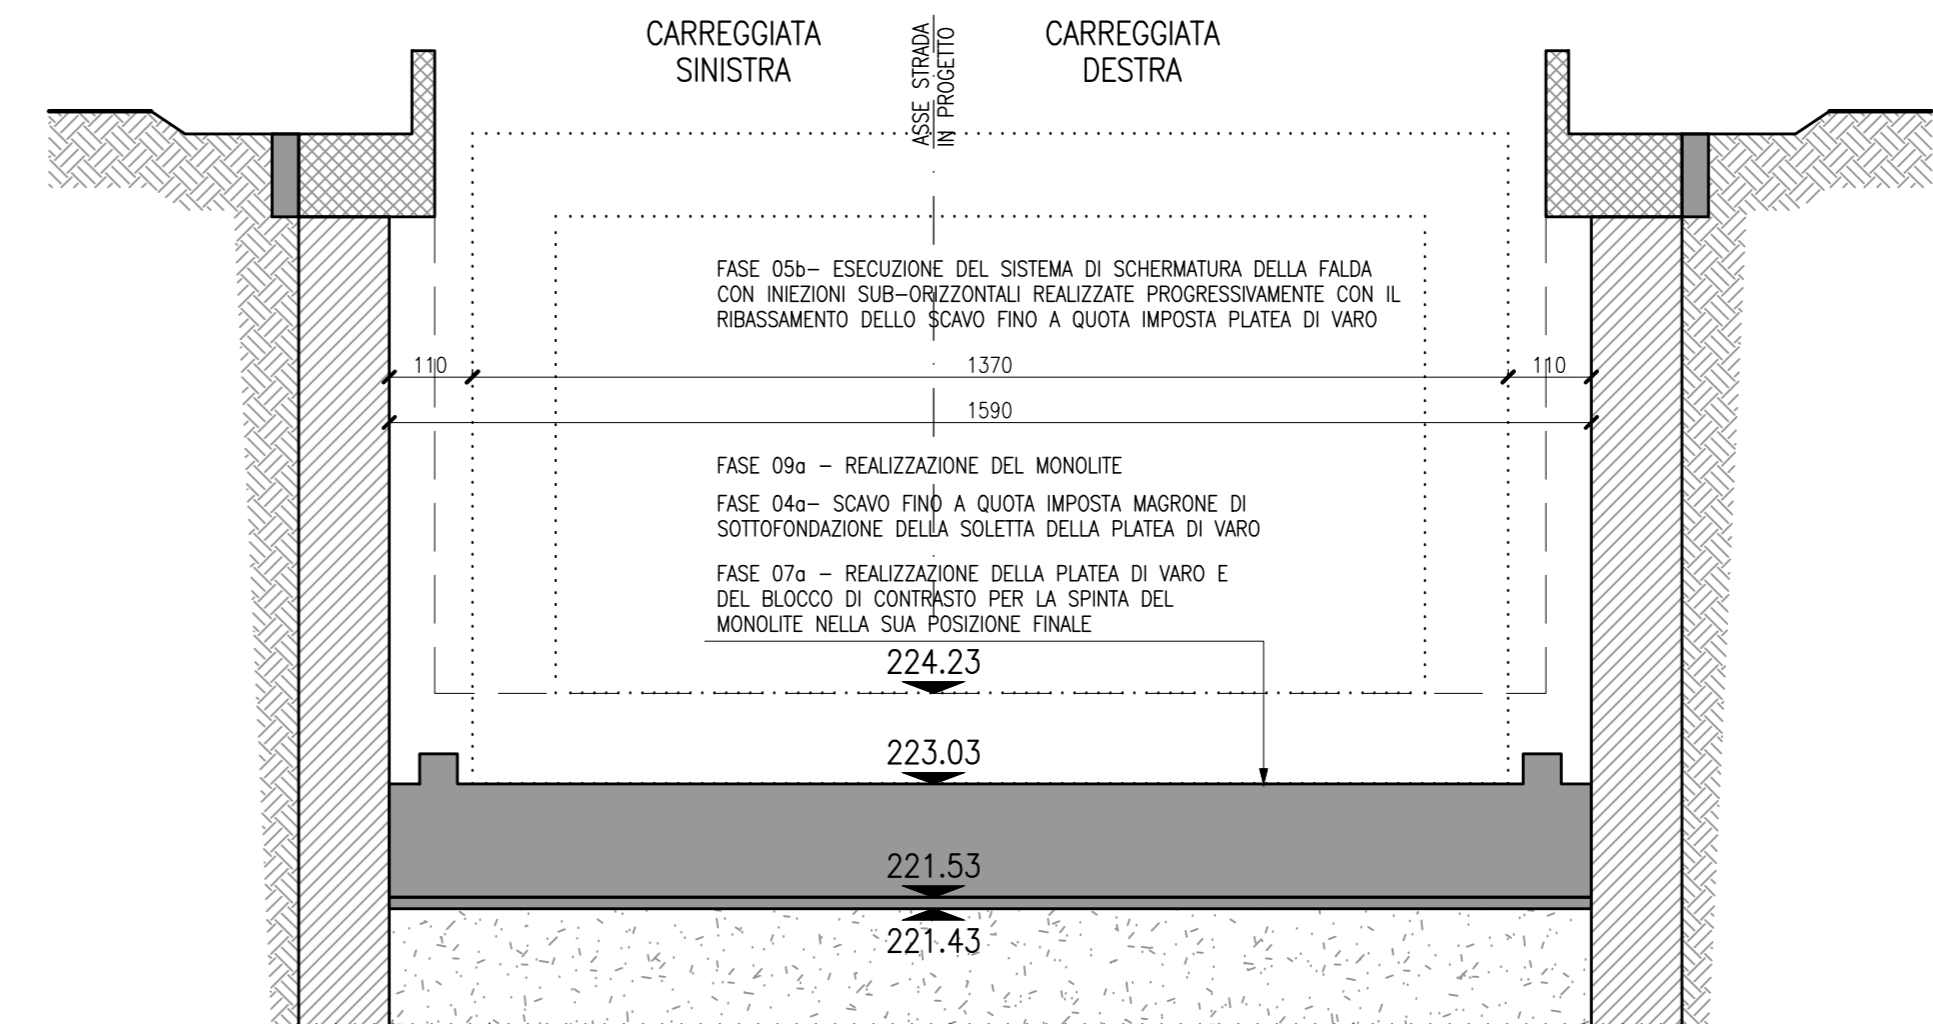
CARREGGIATA SINISTRA

ASSE STRADA IN PROGETTO

CARREGGIATA DESTRA

FASE 05b– ESECUZIONE DEL SISTEMA DI SCHERMATURA DELLA FALDA CON INIEZIONI SUB–ORIZZONTALI REALIZZATE PROGRESSIVAMENTE CON IL RIBASSAMENTO DELLO SCAVO FINO A QUOTA IMPOSTA PLATEA DI VARO

110

1370

110

1590

FASE 09a – REALIZZAZIONE DEL MONOLITE

FASE 04a– SCAVO FINO A QUOTA IMPOSTA MAGRONE DI SOTTOFONDAZIONE DELLA SOLETTA DELLA PLATEA DI VARO

FASE 07a – REALIZZAZIONE DELLA PLATEA DI VARO E DEL BLOCCO DI CONTRASTO PER LA SPINTA DEL MONOLITE NELLA SUA POSIZIONE FINALE

224.23

223.03

221.53

221.43